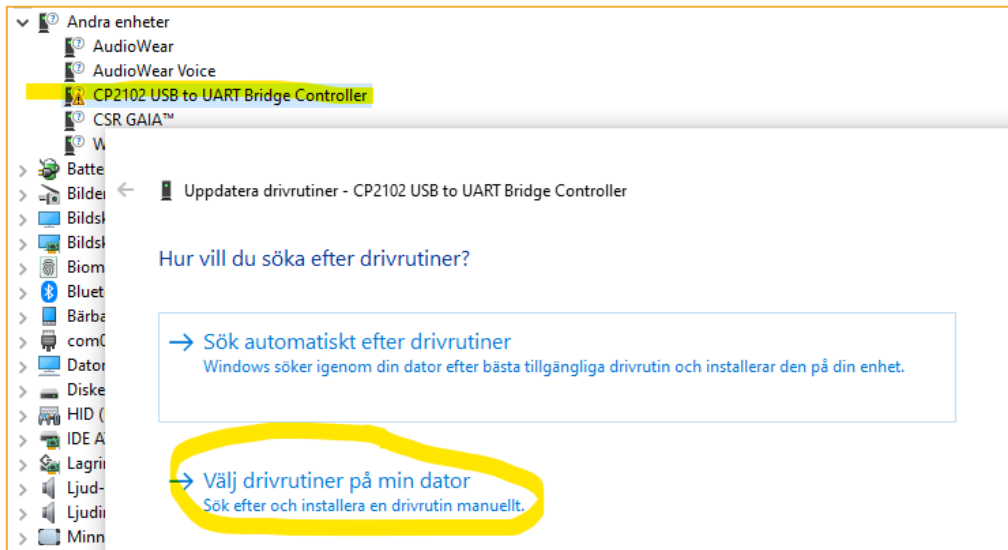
Andra enheter
AudioWear
AudioWear Voice
CP2102 USB to UART Bridge Controller
CSR GAIA™
W
Batte
Bilder
Bildsk
Bildsk
Biom
Bluet
Bärba
com0
Dator
Diske
HID (
IDE A
Lagri
Ljud-
Ljudir
Minn

Uppdatera drivrutiner - CP2102 USB to UART Bridge Controller

Hur vill du söka efter drivrutiner?

→ Sök automatiskt efter drivrutiner
Windows söker igenom din dator efter bästa tillgängliga drivrutin och installerar den på din enhet.

→ Välj drivrutiner på min dator
Sök efter och installera en drivrutin manuellt.